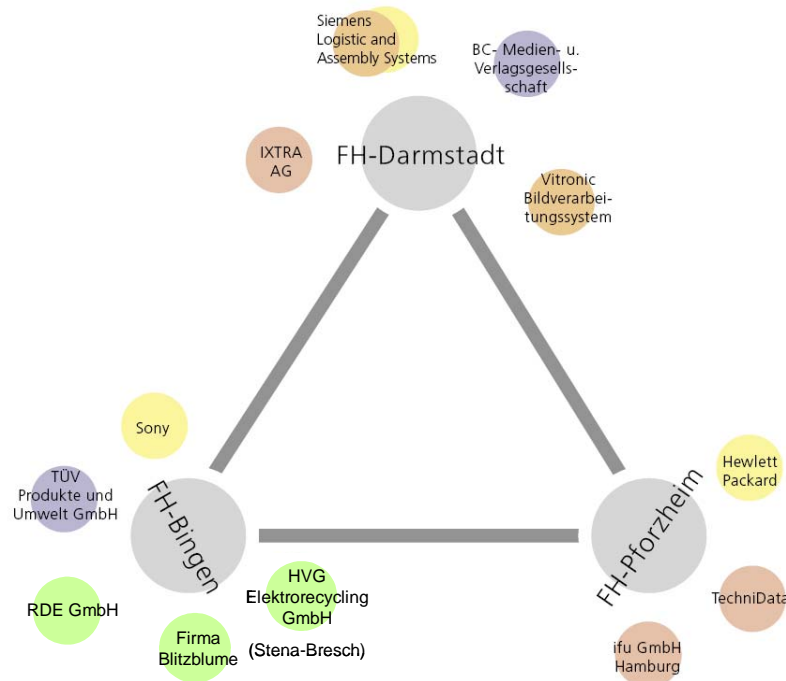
Siemens Logistic and Assembly Systems

BC- Medien- u. Verlagsgesellsschaft

IXTRA AG

FH-Darmstadt

Vitronic Bildverarbeitungssystem

Sony

TÜV Produkte und Umwelt GmbH

FH-Bingen

Hewlett Packard

FH-Pforzheim

HVG Elektrorecycling GmbH (Stena-Bresch)

RDE GmbH

Firma Blitzblume

TechniData

ifu GmbH Hamburg